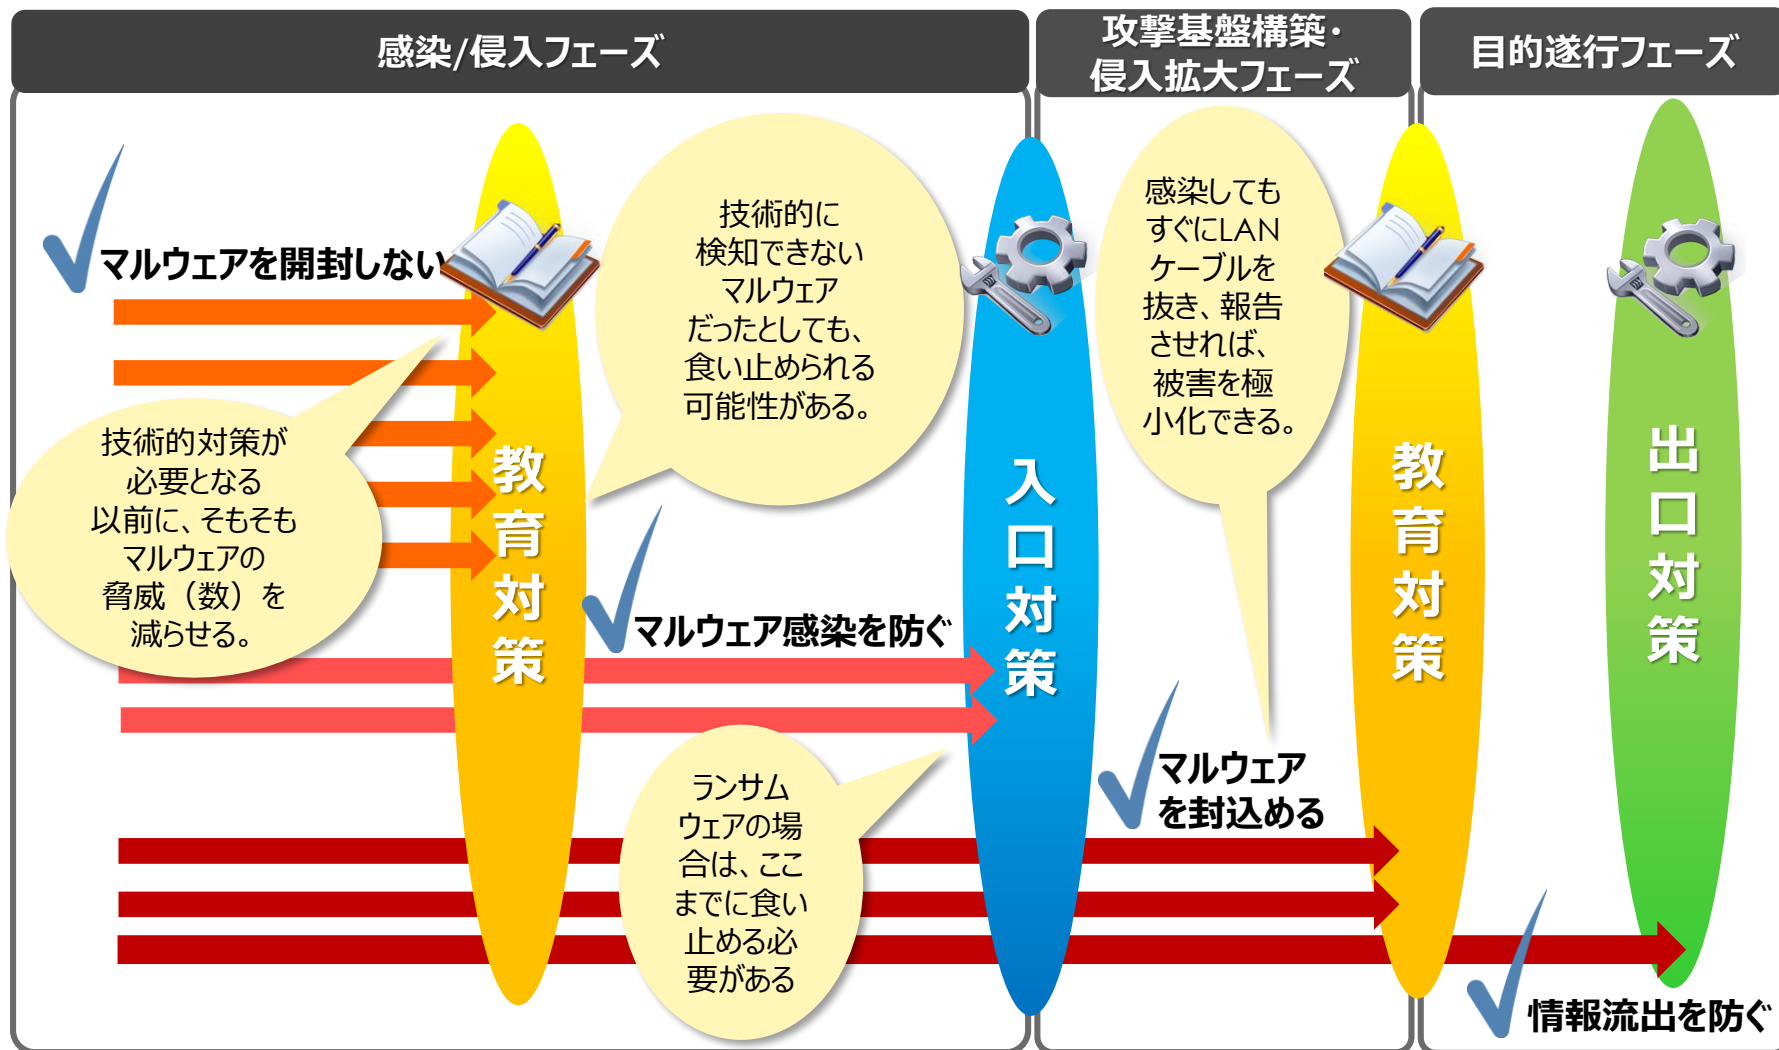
感染/侵入フェーズ

攻撃基盤構築・侵入拡大フェーズ

目的遂行フェーズ

マルウェアを開封しない

技術的に検知できないマルウェアだったとしても、食い止められる可能性がある。

感染してもすぐにLANケーブルを抜き、報告させれば、被害を極小化できる。

技術的対策が必要となる以前に、そもそもマルウェアの脅威（数）を減らせる。

教育対策

入口対策

教育対策

出口対策

マルウェア感染を防ぐ

マルウェアを封込める

ランサムウェアの場合は、ここまでに食い止める必要がある

情報流出を防ぐ